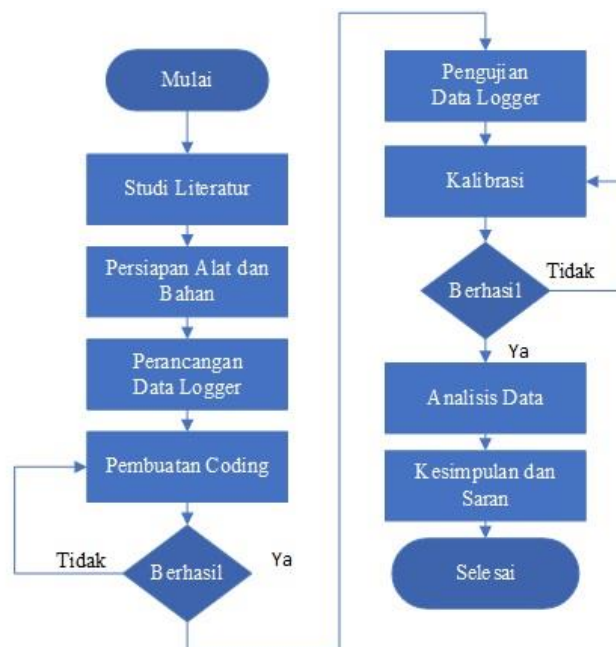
Mulai

Studi Literatur

Persiapan Alat dan Bahan

Perancangan Data Logger

Pembuatan Coding

Tidak

Berhasil

Ya

Pengujian Data Logger

Kalibrasi

Berhasil

Tidak

Ya

Analisis Data

Kesimpulan dan Saran

Selesai